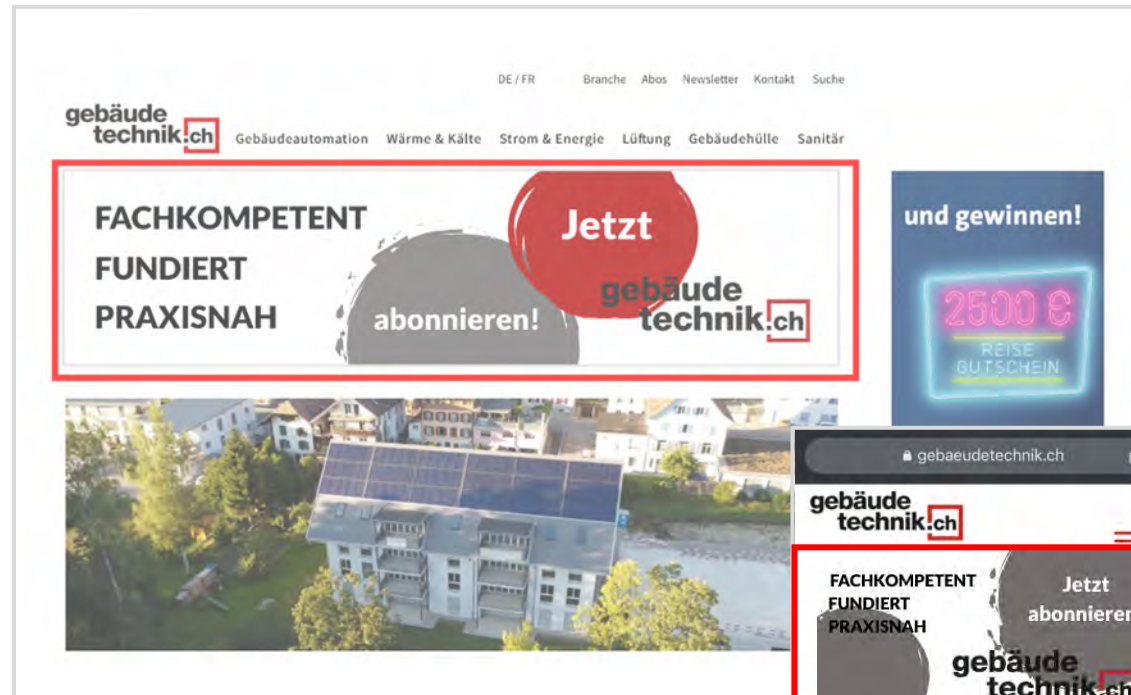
DE / FR Branche Abos Newsletter Kontakt Suche

gebäude technik.ch Gebäudeautomation Wärme & Kälte Strom & Energie Lüftung Gebäudehülle Sanitär

FACHKOMPETENT
FUNDIERT
PRAXISNAH

Jetzt
abonnieren!
gebäude technik.ch

und gewinnen!
2500 €
REISE GUTSCHEIN

gebaeudetechnik.ch

gebäude technik.ch

FACHKOMPETENT
FUNDIERT
PRAXISNAH

Jetzt
abonnieren
gebäude technik.ch